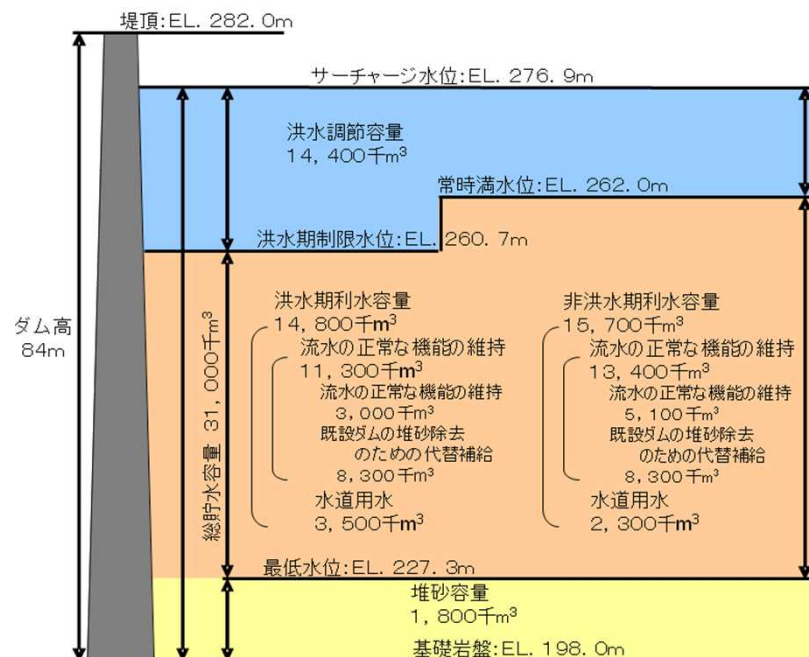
堤頂:EL. 282. 0m

サーチャージ水位:EL. 276. 9m

洪水調節容量
14, 400千$m^3$

常時満水位:EL. 262. 0m

洪水期制限水位:EL. 260. 7m

ダム高
84m

総貯水容量 31, 000千$m^3$

洪水期利水容量
14, 800千$m^3$
流水の正常な機能の維持
11, 300千$m^3$
流水の正常な機能の維持
3, 000千$m^3$
既設ダムの堆砂除去のための代替補給
8, 300千$m^3$
水道用水
3, 500千$m^3$

非洪水期利水容量
15, 700千$m^3$
流水の正常な機能の維持
13, 400千$m^3$
流水の正常な機能の維持
5, 100千$m^3$
既設ダムの堆砂除去のための代替補給
8, 300千$m^3$
水道用水
2, 300千$m^3$

最低水位:EL. 227. 3m

堆砂容量
1, 800千$m^3$

基礎岩盤:EL. 198. 0m